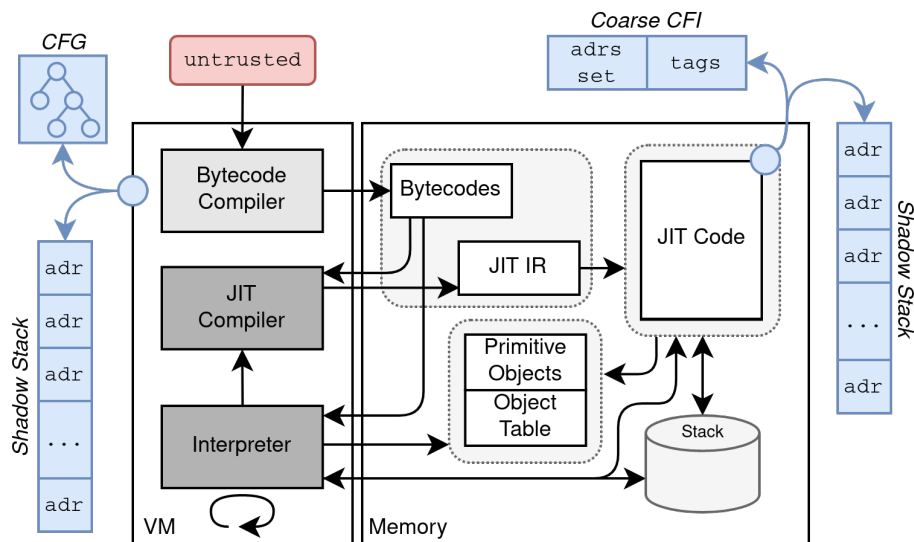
CFG

untrusted

Coarse CFI

| adrs set | tags |
|---|---|

Shadow Stack

| adr |
|---|
| adr |
| adr |
| ... |
| adr |

Bytecode Compiler

JIT Compiler

Interpreter

VM

Bytecodes

JIT IR

JIT Code

Primitive Objects

Object Table

Stack

Memory

Shadow Stack

| adr |
|---|
| adr |
| adr |
| ... |
| adr |